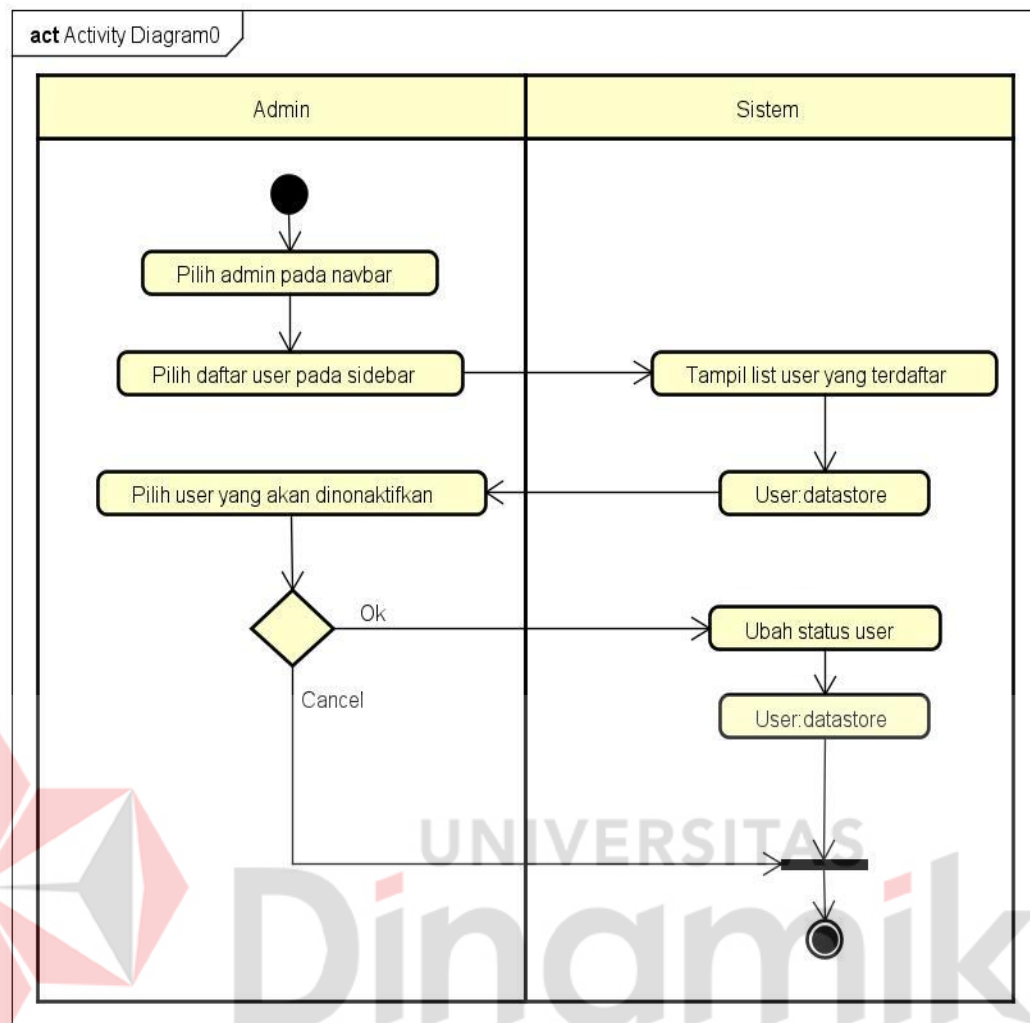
act Activity Diagram0

Admin

Sistem

Pilih admin pada navbar

Pilih daftar user pada sidebar

Tampil list user yang terdaftar

User:datastore

Pilih user yang akan dinonaktifkan

Ok

Ubah status user

Cancel

User:datastore

UNIVERSITAS

Dinamik